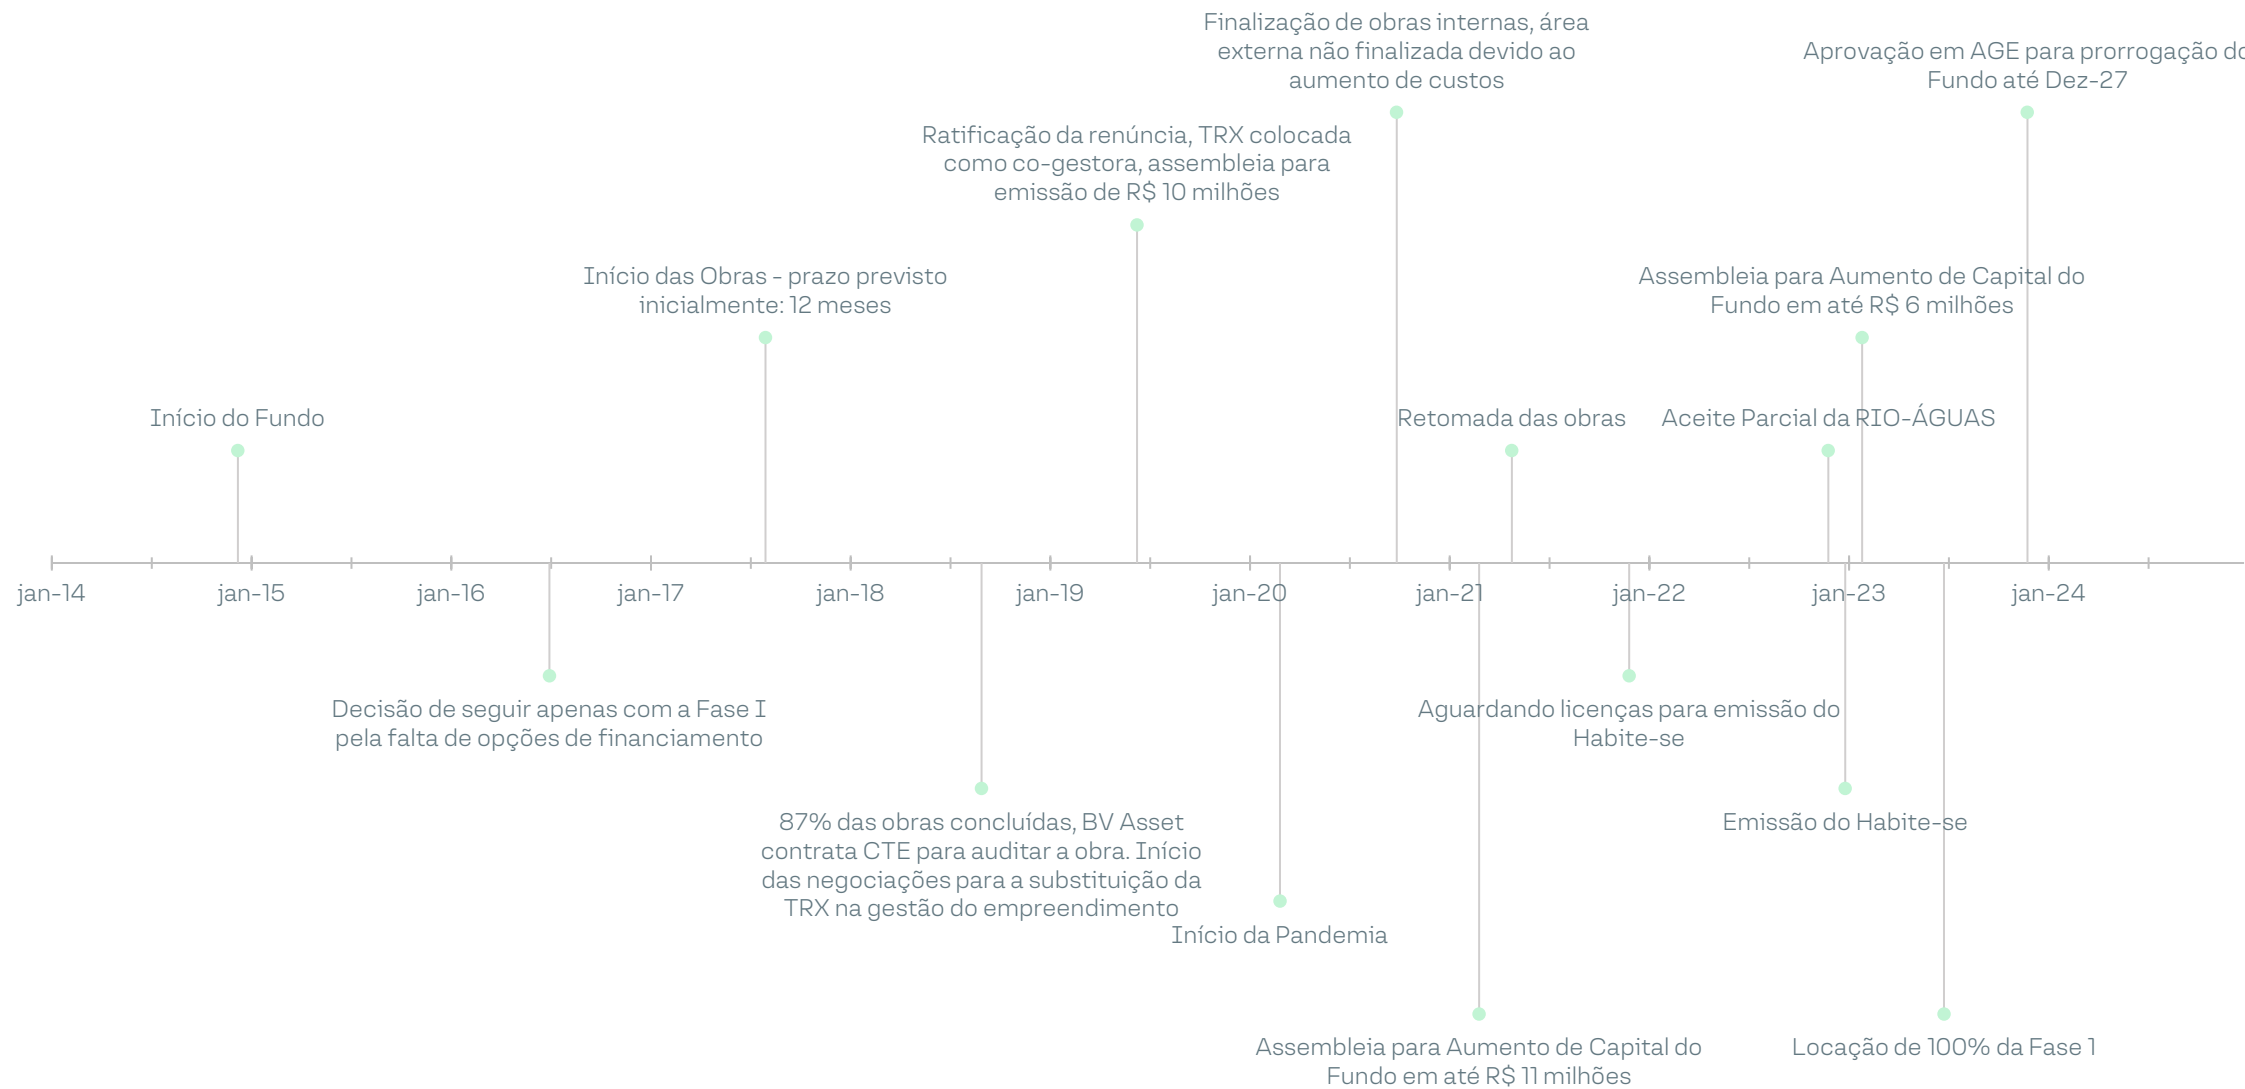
Finalização de obras internas, área externa não finalizada devido ao aumento de custos

Aprovação em AGE para prorrogação d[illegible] Fundo até Dez-27

Ratificação da renúncia, TRX colocada como co-gestora, assembleia para emissão de R$ 10 milhões

Início das Obras - prazo previsto inicialmente: 12 meses

Assembleia para Aumento de Capital do Fundo em até R$ 6 milhões

Início do Fundo

Retomada das obras

Aceite Parcial da RIO-ÁGUAS

jan-14 jan-15 jan-16 jan-17 jan-18 jan-19 jan-20 jan-21 jan-22 jan-23 jan-24

Decisão de seguir apenas com a Fase I pela falta de opções de financiamento

Aguardando licenças para emissão do Habite-se

87% das obras concluídas, BV Asset contrata CTE para auditar a obra. Início das negociações para a substituição da TRX na gestão do empreendimento

Emissão do Habite-se

Início da Pandemia

Assembleia para Aumento de Capital do Fundo em até R$ 11 milhões

Locação de 100% da Fase 1